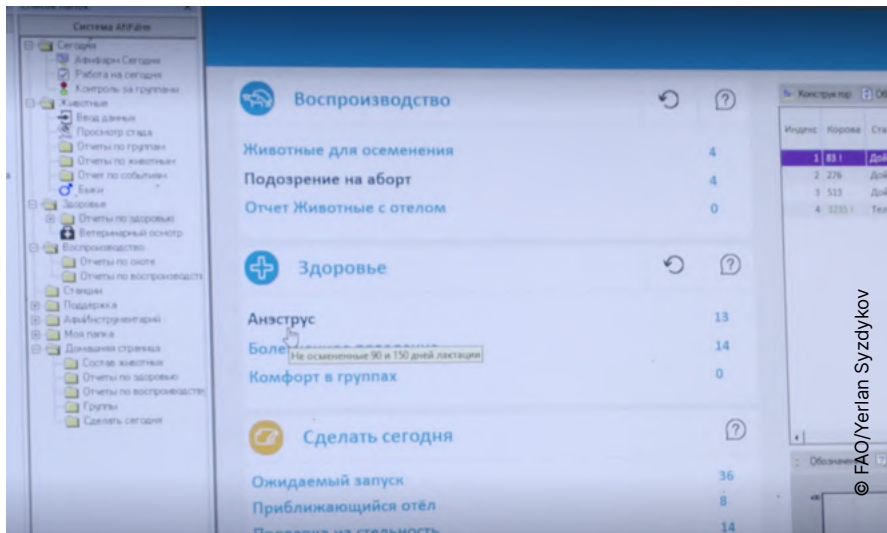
Система Afifarm

Сегодня
Афифарм Сегодня
Работа на сегодня
Контроль за группами
Животные
Ввод данных
Просмотр стада
Отчеты по группам
Отчеты по животным
Отчет по событиям
Быки
Здоровье
Отчеты по здоровью
Ветеринарный осмотр
Воспроизводство
Отчеты по охоте
Отчеты по воспроизводству
Станции
Поддержка
АфиИнструментарий
Моя папка
Домашняя страница
Состав животных
Отчеты по здоровью
Отчеты по воспроизводству
Группы
Сделать сегодня

Воспроизводство

Животные для осеменения 4
Подозрение на аборт 4
Отчет Животные с отелом 0

Здоровье

Анэструс 13
Боле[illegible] 14
Не осемененные 90 и 150 дней лактации
Комфорт в группах 0

Сделать сегодня

Ожидаемый запуск 36
Приближающийся отёл 8
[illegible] 14

Конструктор

| Индекс | Корова | Ста |
|---|---|---|
| 1 | 83 | Дой |
| 2 | 276 | Дой |
| 3 | 513 | Дой |
| 4 | 3235 | Тел |

Обозначен

© FAO/Yerlan Syzdykov